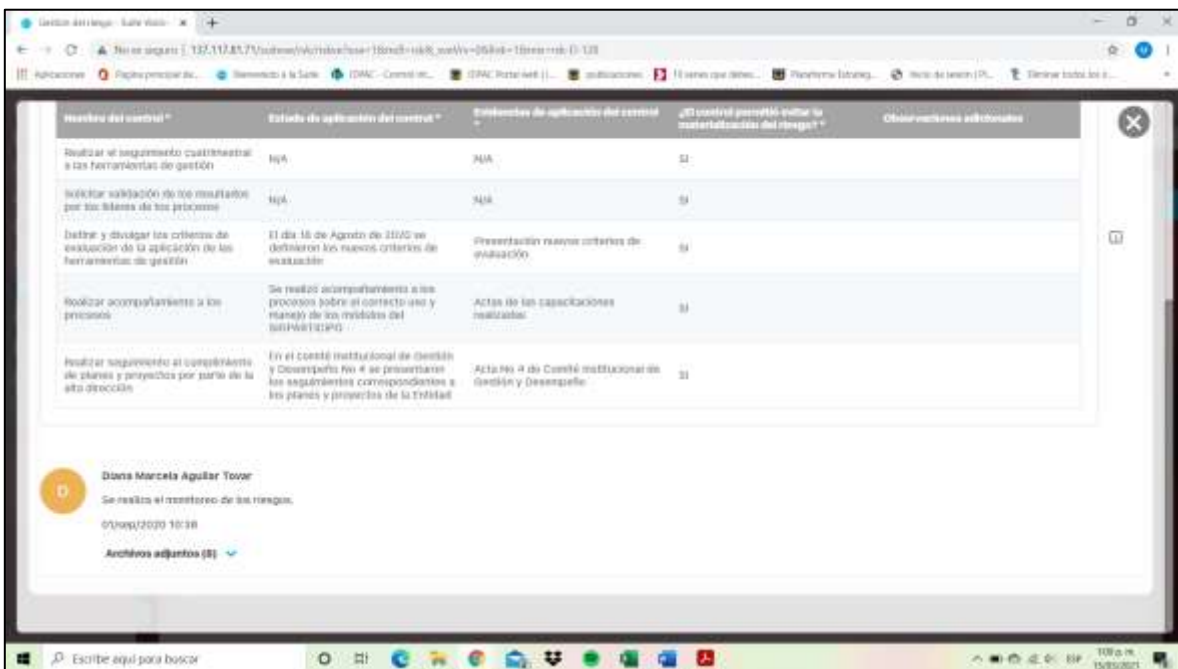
Gestión del riesgo - Suite Visión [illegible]

No es seguro | 137.117.81.71/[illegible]

Aplicaciones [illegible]

| Nombre del control * | Estado de aplicación del control * | Evidencias de aplicación del control * | ¿El control permitió evitar la materialización del riesgo? * | Observaciones adicionales |
|---|---|---|---|---|
| Realizar el seguimiento cuatrimestral a las herramientas de gestión | N/A | N/A | Si | |
| Solicitar validación de los resultados por los líderes de los procesos | N/A | N/A | Si | |
| Definir y divulgar los criterios de evaluación de la aplicación de las herramientas de gestión | El día 18 de Agosto de 2020 se definieron los nuevos criterios de evaluación | Presentación nuevos criterios de evaluación | Si | |
| Realizar acompañamiento a los procesos | Se realizó acompañamiento a los procesos sobre el correcto uso y manejo de los módulos del SIGPARTICIPO | Actas de las capacitaciones realizadas | Si | |
| Realizar seguimiento al cumplimiento de planes y proyectos por parte de la alta dirección | En el Comité Institucional de Gestión y Desempeño No 4 se presentaron los seguimientos correspondientes a los planes y proyectos de la Entidad | Acta No 4 de Comité Institucional de Gestión y Desempeño | Si | |

D

Diana Marcela Aguilar Tovar

Se realiza el monitoreo de los riesgos.

01/sep/2020 10:38

Archivos adjuntos (8)

Escribe aquí para buscar

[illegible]